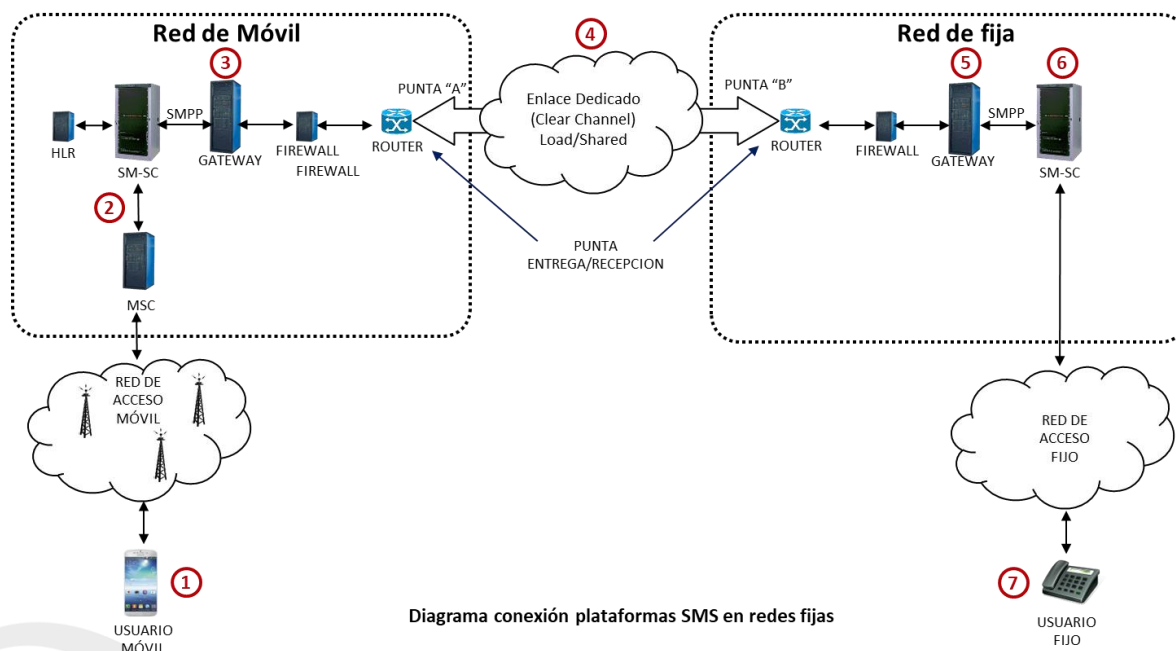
Red de Móvil

3

SMPP

HLR

SM-SC

GATEWAY

FIREWALL

FIREWALL

ROUTER

PUNTA "A"

2

MSC

4

Enlace Dedicado (Clear Channel) Load/Shared

PUNTA ENTREGA/RECEPCION

Red de fija

5

6

PUNTA "B"

ROUTER

FIREWALL

GATEWAY

SMPP

SM-SC

RED DE ACCESO MÓVIL

RED DE ACCESO FIJO

1

USUARIO MÓVIL

Diagrama conexión plataformas SMS en redes fijas

7

USUARIO FIJO